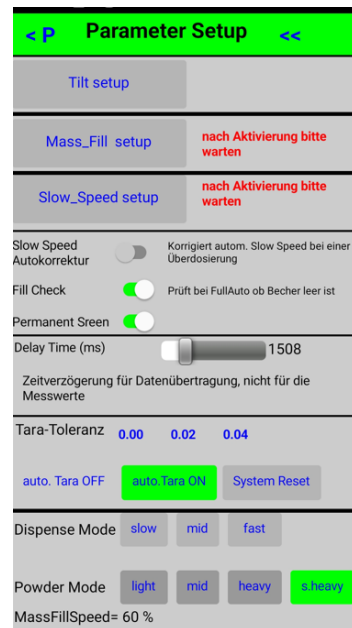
< P Parameter Setup <<

Tilt setup

Mass_Fill setup nach Aktivierung bitte warten

Slow_Speed setup nach Aktivierung bitte warten

Slow Speed Autokorrektur Korrigiert autom. Slow Speed bei einer Überdosierung

Fill Check Prüft bei FullAuto ob Becher leer ist

Permanent Sreen

Delay Time (ms) 1508

Zeitverzögerung für Datenübertragung, nicht für die Messwerte

Tara-Toleranz 0.00 0.02 0.04

auto. Tara OFF auto.Tara ON System Reset

Dispense Mode slow mid fast

Powder Mode light mid heavy s.heavy

MassFillSpeed= 60 %